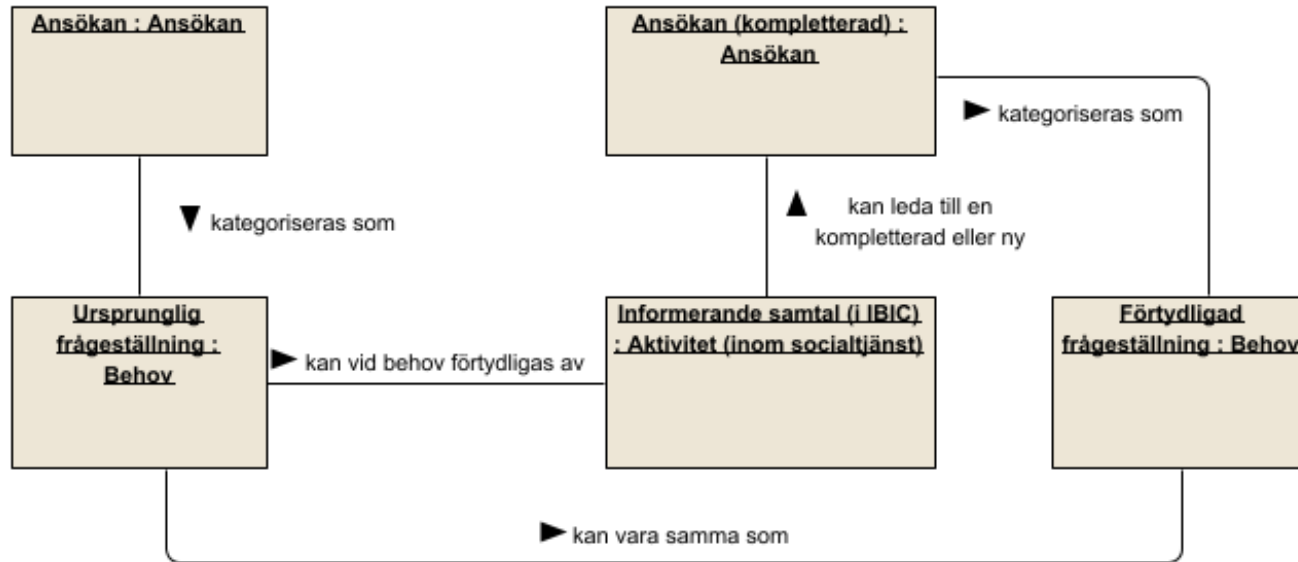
Ansökan : Ansökan

Ansökan (kompletterad) : Ansökan

▶ kategoriseras som

▼ kategoriseras som

▲ kan leda till en kompletterad eller ny

Ursprunglig frågeställning : Behov

▶ kan vid behov förtydligas av

Informerande samtal (i IBIC) : Aktivitet (inom socialtjänst)

Förtydligad frågeställning : Behov

▶ kan vara samma som